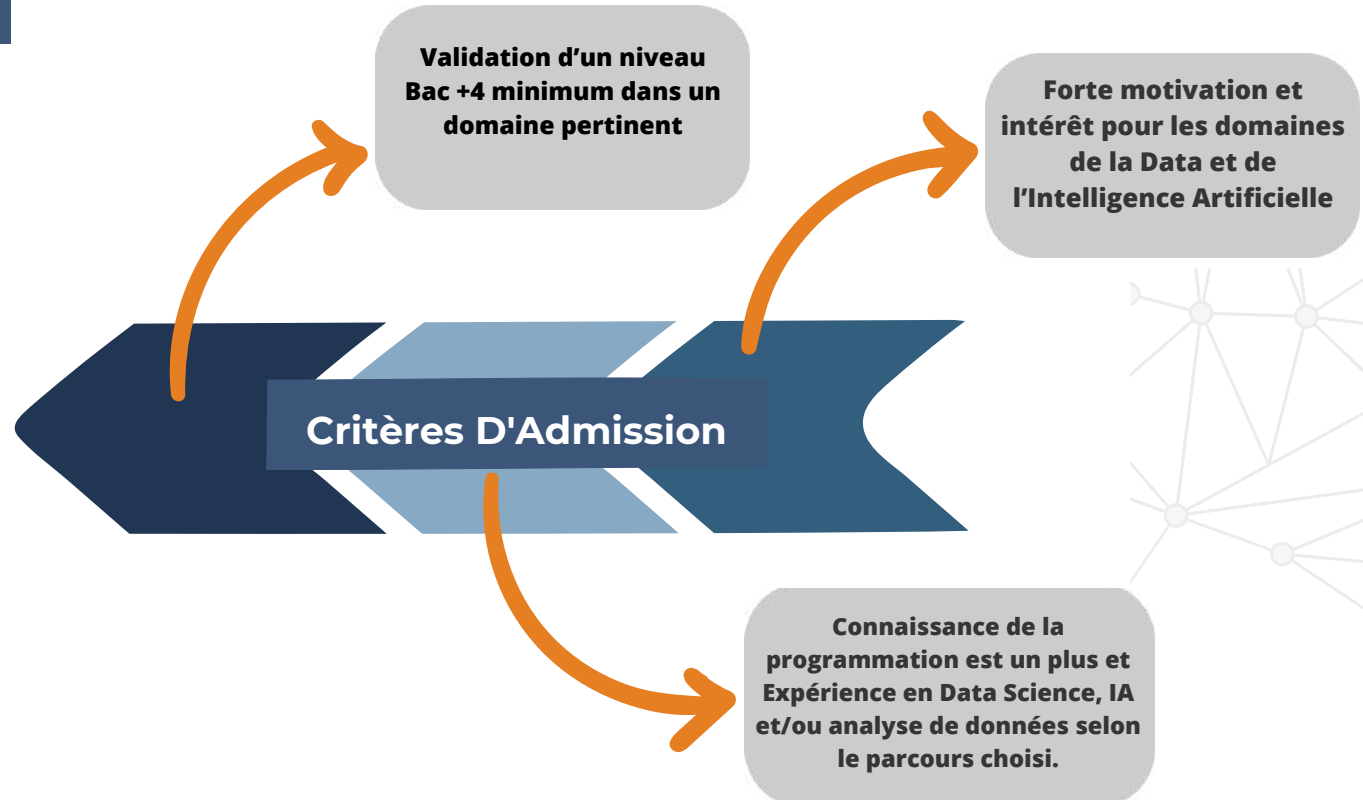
Critères D'Admission

Validation d’un niveau Bac +4 minimum dans un domaine pertinent

Forte motivation et intérêt pour les domaines de la Data et de l’Intelligence Artificielle

Connaissance de la programmation est un plus et Expérience en Data Science, IA et/ou analyse de données selon le parcours choisi.